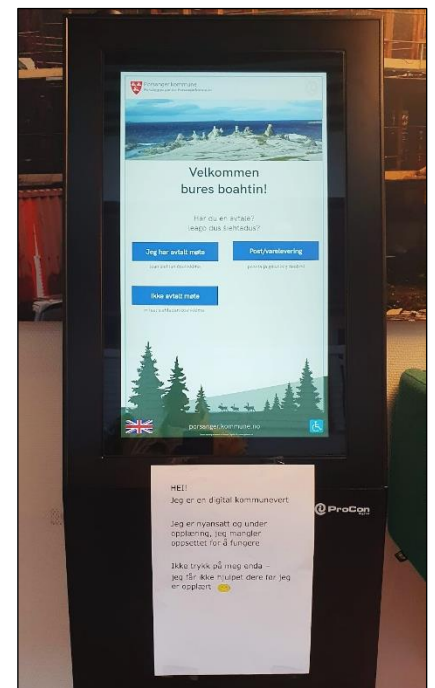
Porsanger kommune
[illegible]

Velkommen
bures boahtin!

Har du en avtale?
leago dus šiehtadus?

Jeg har avtalt møte
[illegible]

Post/varelevering
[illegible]

Ikke avtalt møte
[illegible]

porsanger.kommune.no

ProCon

HEI!
Jeg er en digital kommunevert

Jeg er nyansatt og under opplæring, jeg mangler oppsettet for å fungere

Ikke trykk på meg ennå – jeg får ikke hjulpet dere før jeg er opplært